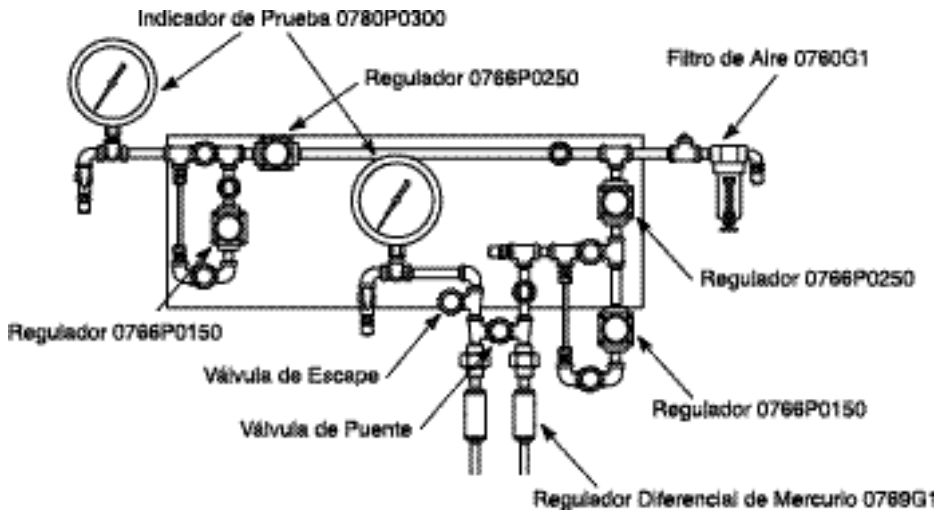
Indicador de Prueba 0780P0300

Regulador 0766P0250

Filtro de Aire 0760G1

Regulador 0766P0250

Regulador 0766P0150

Válvula de Escape

Regulador 0766P0150

Válvula de Puente

Regulador Diferencial de Mercurio 0769G1